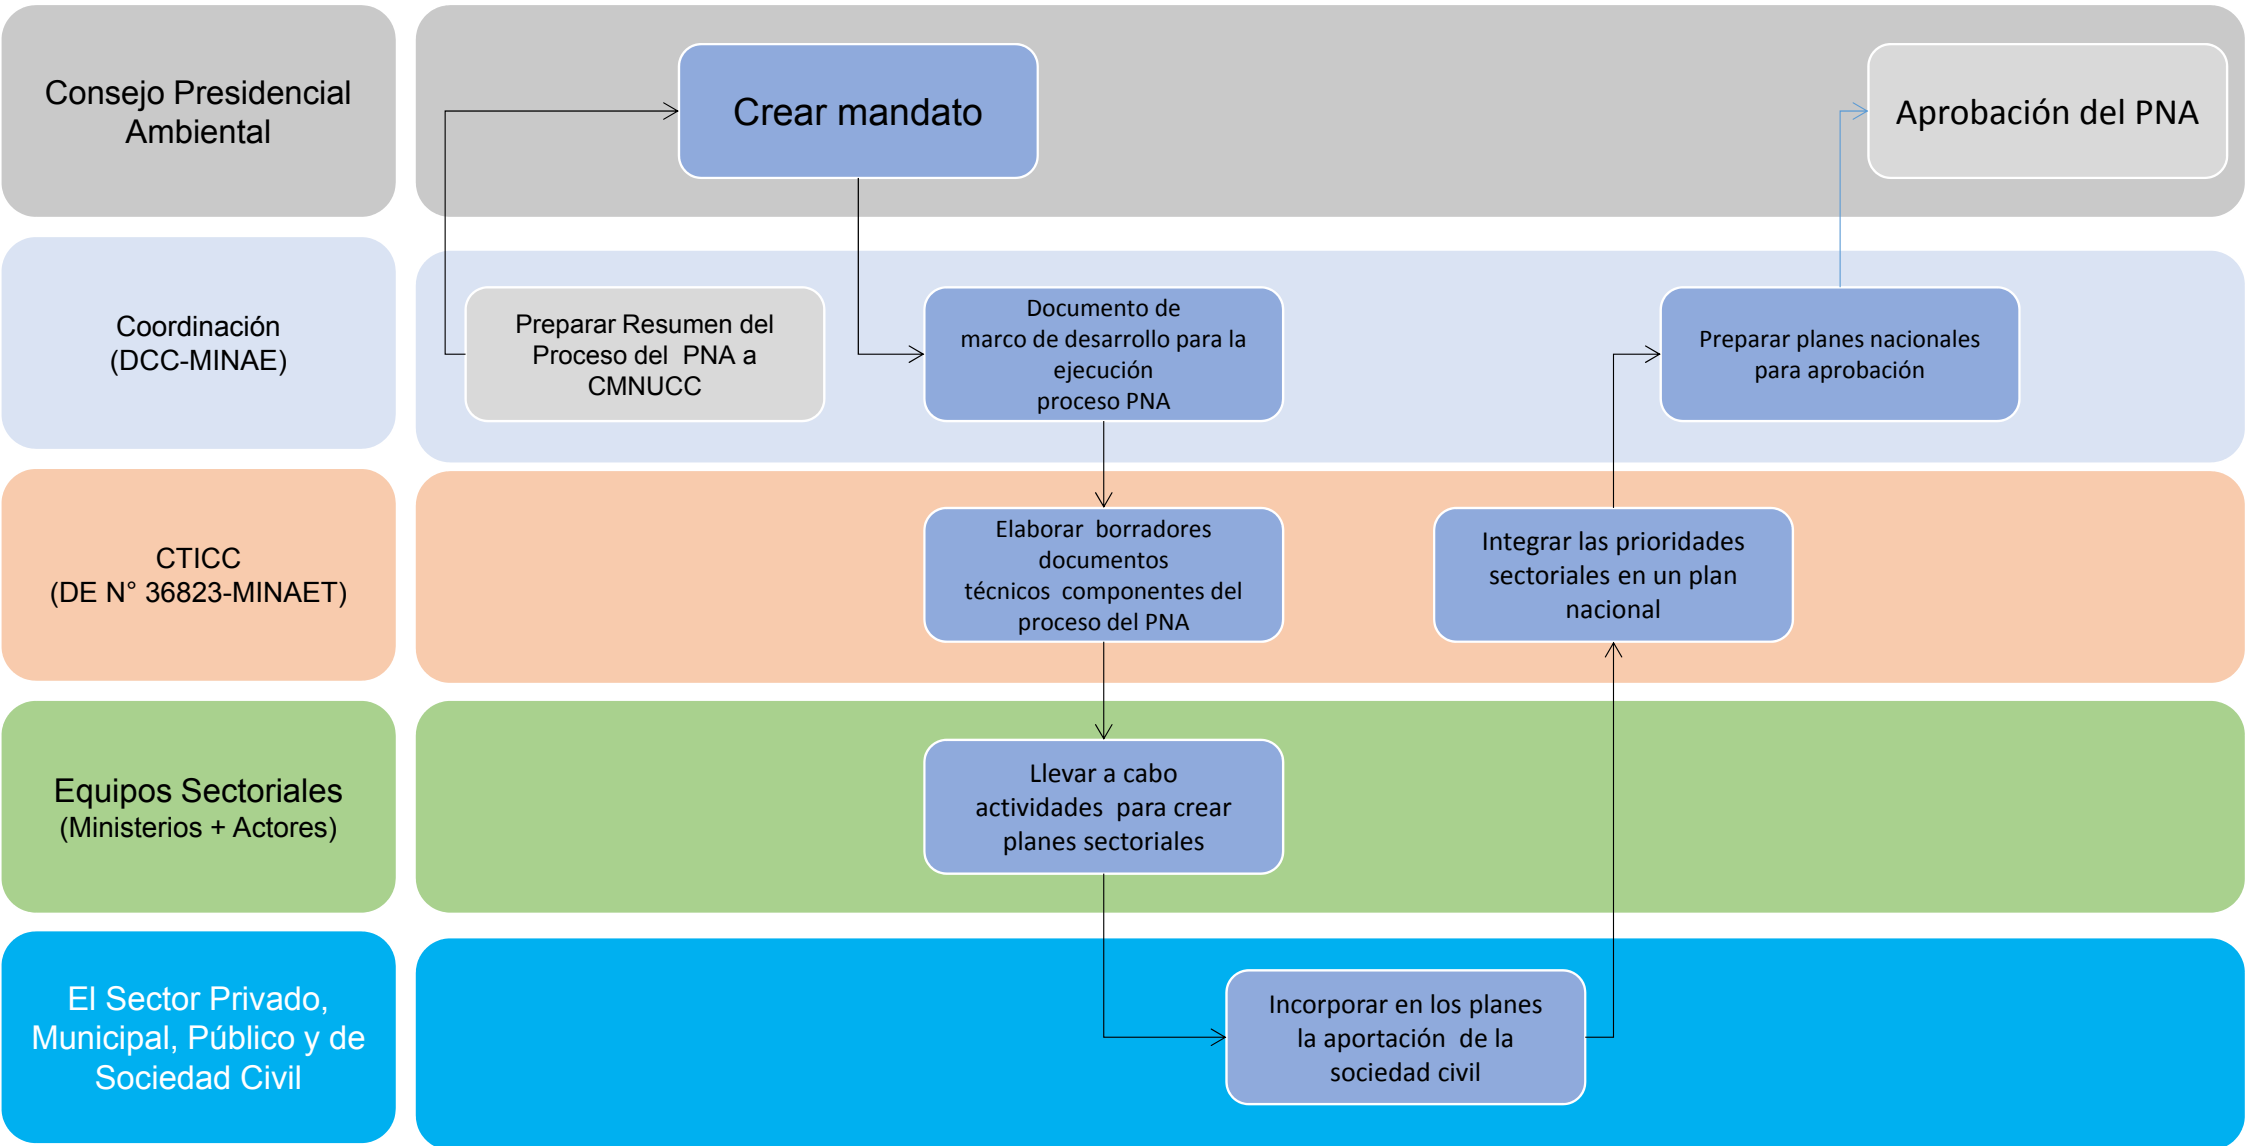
Consejo Presidencial Ambiental

Crear mandato

Aprobación del PNA

Coordinación (DCC-MINAE)

Preparar Resumen del Proceso del PNA a CMNUCC

Documento de marco de desarrollo para la ejecución proceso PNA

Preparar planes nacionales para aprobación

CTICC (DE N° 36823-MINAET)

Elaborar borradores documentos técnicos componentes del proceso del PNA

Integrar las prioridades sectoriales en un plan nacional

Equipos Sectoriales (Ministerios + Actores)

Llevar a cabo actividades para crear planes sectoriales

El Sector Privado, Municipal, Público y de Sociedad Civil

Incorporar en los planes la aportación de la sociedad civil